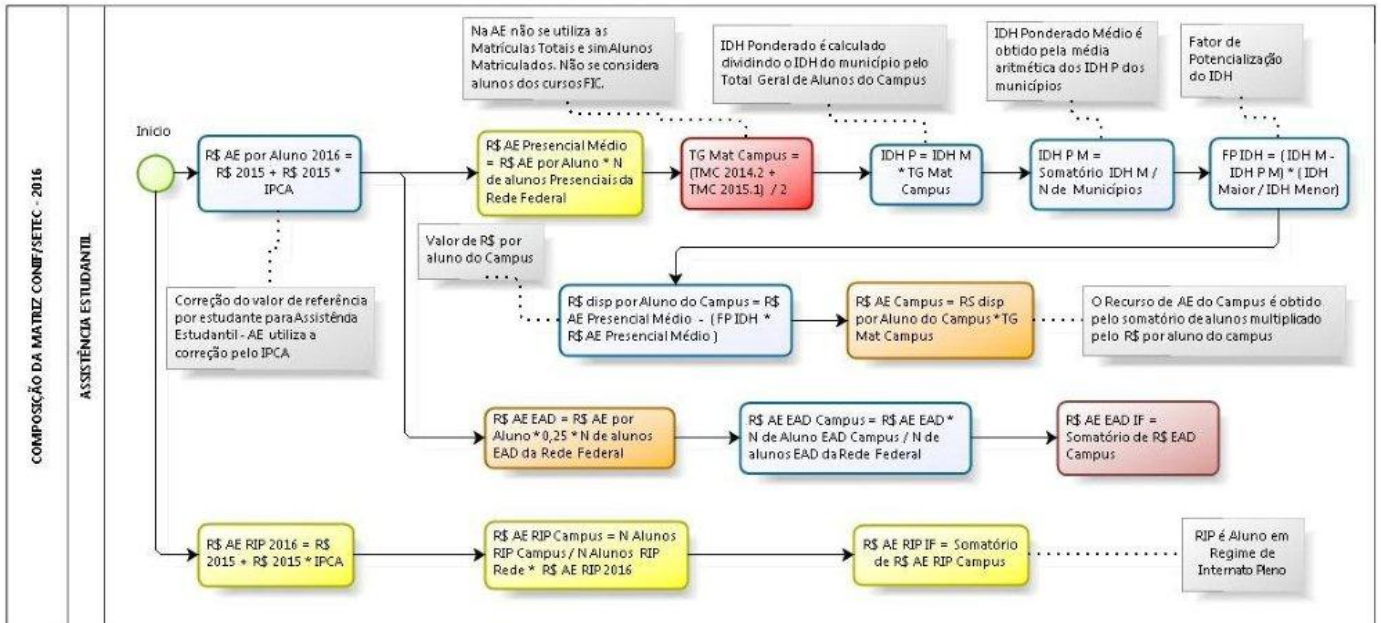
COMPOSIÇÃO DA MATRIZ CONIF/SETEC - 2016

ASSISTÊNCIA ESTUDANTIL

Inicio

R$ AE por Aluno 2016 = R$ 2015 + R$ 2015 * IPCA

Correção do valor de referência por estudante para Assistênda Estudantil - AE utiliza a correção pelo IPCA

Na AE não se utiliza as Matrículas Totais e sim Alunos Matriculados. Não se considera alunos dos cursos FIC.

R$ AE Presencial Médio = R$ AE por Aluno * N de alunos Presenciais da Rede Federal

TG Mat Campus = (TMC 2014.2 + TMC 2015.1) / 2

IDH Ponderado é calculado dividindo o IDH do município pelo Total Geral de Alunos do Campus

IDH P = IDH M * TG Mat Campus

IDH Ponderado Médio é obtido pela média aritmética dos IDH P dos municípios

IDH P M = Somatório IDH M / N de Municípios

Fator de Potencialização do IDH

FP IDH = (IDH M - IDH P M) * (IDH Maior / IDH Menor)

Valor de R$ por aluno do Campus

R$ disp por Aluno do Campus = R$ AE Presencial Médio - (FP IDH * R$ AE Presencial Médio )

R$ AE Campus = RS disp por Aluno do Campus * TG Mat Campus

O Recurso de AE do Campus é obtido pelo somatório de alunos multiplicado pelo R$ por aluno do campus

R$ AE EAD = R$ AE por Aluno * 0,25 * N de alunos EAD da Rede Federal

R$ AE EAD Campus = R$ AE EAD * N de Aluno EAD Campus / N de alunos EAD da Rede Federal

R$ AE EAD IF = Somatório de R$ EAD Campus

R$ AE RIP 2016 = R$ 2015 + R$ 2015 * IPCA

R$ AE RIP Campus = N Alunos RIP Campus / N Alunos RIP Rede * R$ AE RIP 2016

R$ AE RIP IF = Somatório de R$ AE RIP Campus

RIP é Aluno em Regime de Internato Pleno